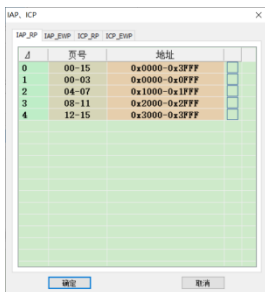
IAP、ICP

IAP_RP IAP_EWP ICP_RP ICP_EWP

| 
| --- | --- | --- | --- |
| 0 | 00-15 | 0x0000-0x3FFF | |
| 1 | 00-03 | 0x0000-0x0FFF | |
| 2 | 04-07 | 0x1000-0x1FFF | |
| 3 | 08-11 | 0x2000-0x2FFF | |
| 4 | 12-15 | 0x3000-0x3FFF | |

确定 取消